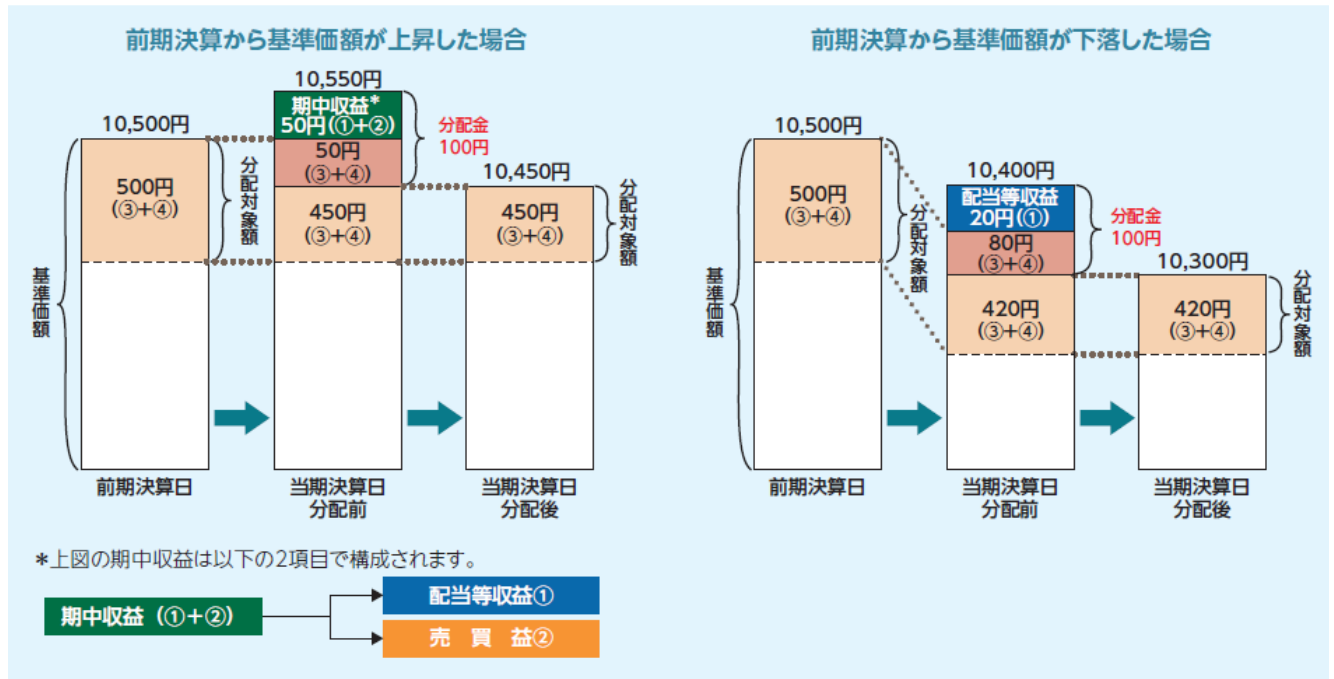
前期決算から基準価額が上昇した場合

10,500円
500円
(③+④)
基準価額
分配対象額
10,550円
期中収益*
50円(①+②)
50円
(③+④)
450円
(③+④)
分配金
100円
10,450円
450円
(③+④)
分配対象額
前期決算日
当期決算日
分配前
当期決算日
分配後

前期決算から基準価額が下落した場合

10,500円
500円
(③+④)
基準価額
分配対象額
10,400円
配当等収益
20円(①)
80円
(③+④)
420円
(③+④)
分配金
100円
10,300円
420円
(③+④)
分配対象額
前期決算日
当期決算日
分配前
当期決算日
分配後

*上図の期中収益は以下の2項目で構成されます。

期中収益 (①+②)
配当等収益①
売 買 益②